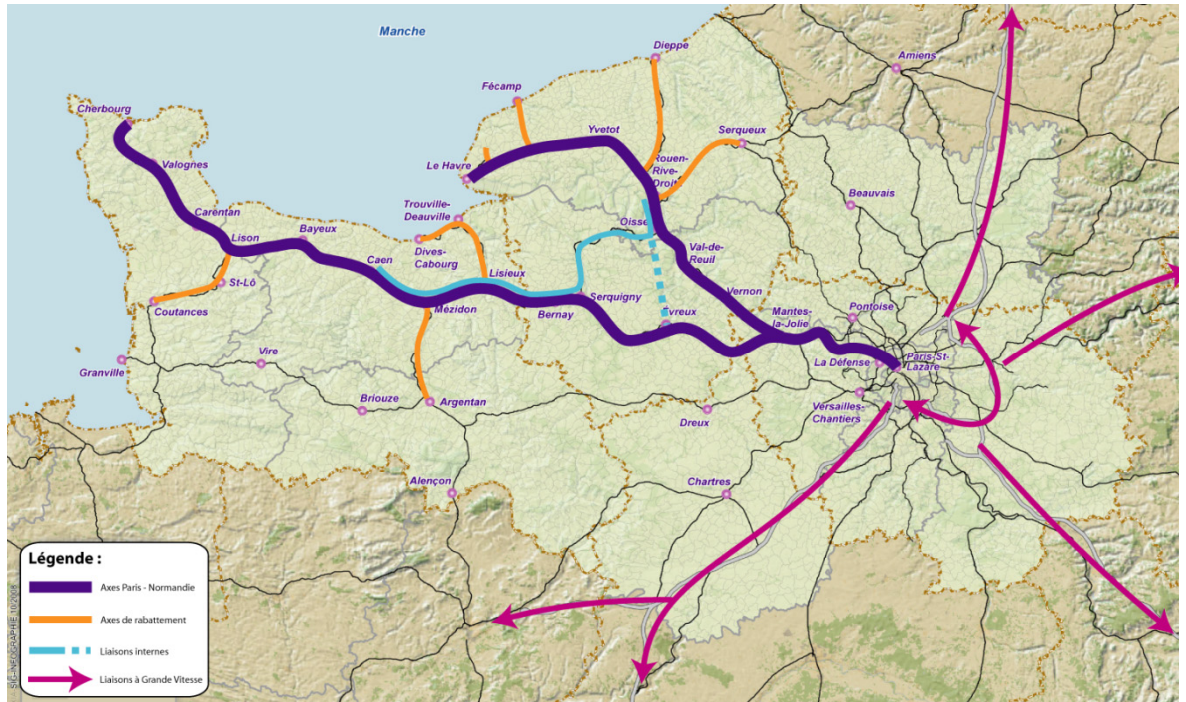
Manche

Dieppe
Amiens
Fécamp
Yvetot
Serqueux
Cherbourg
Le Havre
Rouen-Rive-Droite
Valognes
Beauvais
Carentan
Trouville-Deauville
Oissel
Lison
Bayeux
Dives-Cabourg
Val-de-Reuil
Caen
Lisieux
St-Lô
Vernon
Coutances
Serquigny
Mezidon
Bernay
Evreux
Mantes-la-Jolie
Pontoise
Vire
La Défense
Paris-St-Lazare
Granville
Briouze
Argentan
Versailles-Chantiers
Dreux
Alençon
Chartres

Légende :
Axes Paris - Normandie
Axes de rabattement
Liaisons internes
Liaisons à Grande Vitesse

SETEC-INFOGRAPHIE 10/2008